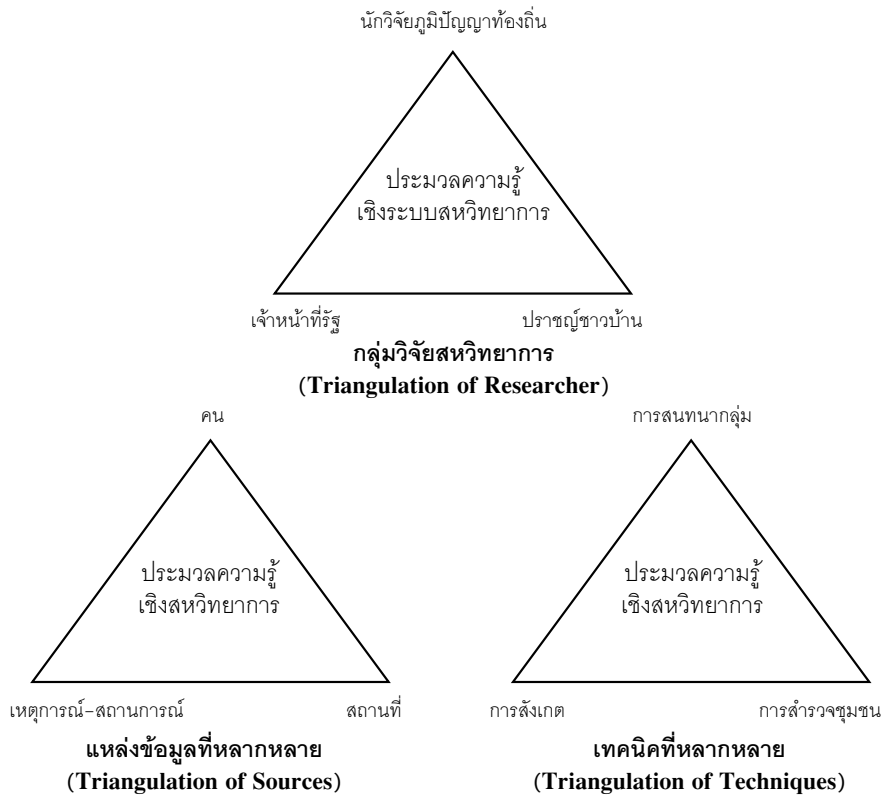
นักวิจัยภูมิปัญญาท้องถิ่น

ประมวลความรู้
เชิงระบบสหวิทยาการ

เจ้าหน้าที่รัฐ

ปราชญ์ชาวบ้าน

**กลุ่มวิจัยสหวิทยาการ**
**(Triangulation of Researcher)**

คน

ประมวลความรู้
เชิงสหวิทยาการ

เหตุการณ์-สถานการณ์

สถานที่

**แหล่งข้อมูลที่หลากหลาย**
**(Triangulation of Sources)**

การสนทนากลุ่ม

ประมวลความรู้
เชิงสหวิทยาการ

การสังเกต

การสำรวจชุมชน

**เทคนิคที่หลากหลาย**
**(Triangulation of Techniques)**